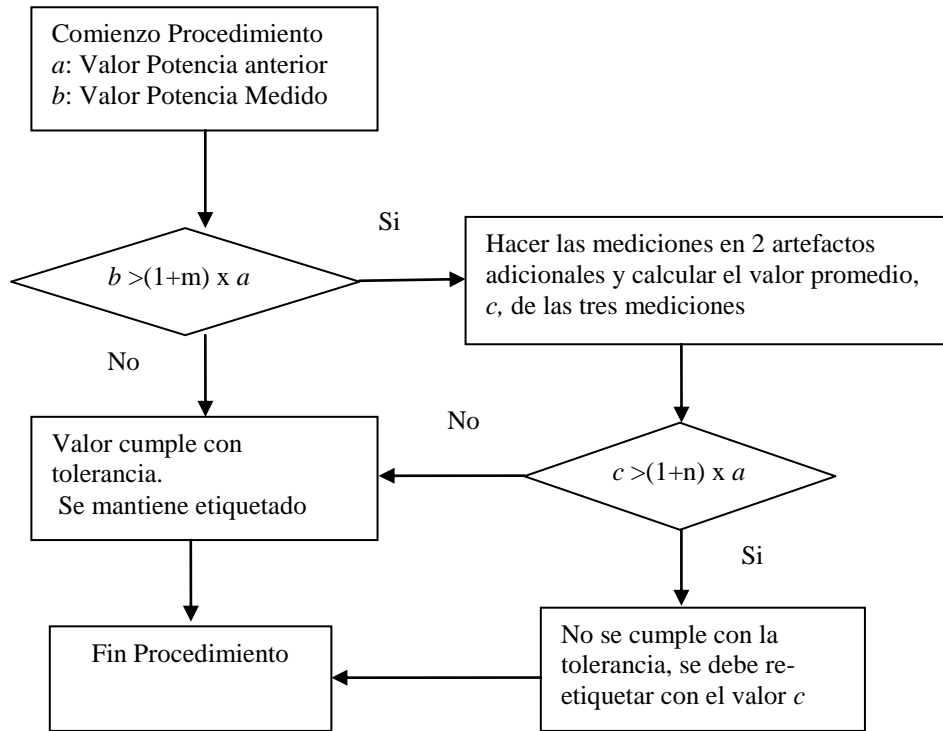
Comienzo Procedimiento
$a$: Valor Potencia anterior
$b$: Valor Potencia Medido

$b >(1+m) \times a$

Si

Hacer las mediciones en 2 artefactos adicionales y calcular el valor promedio, $c$, de las tres mediciones

No

No

Valor cumple con tolerancia.
Se mantiene etiquetado

$c >(1+n) \times a$

Si

Fin Procedimiento

No se cumple con la tolerancia, se debe reetiquetar con el valor $c$